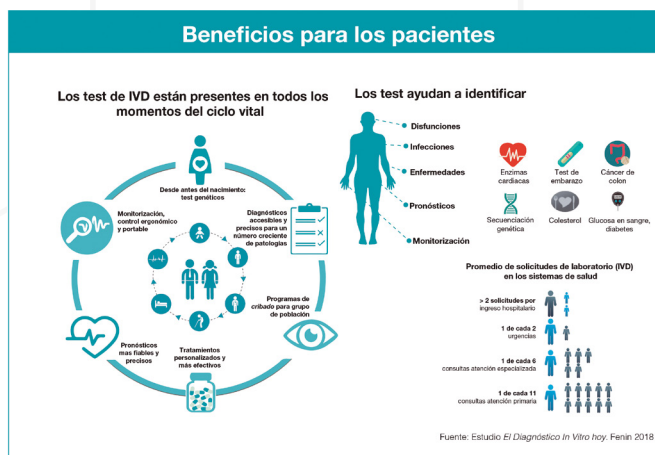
Beneficios para los pacientes

Los test de IVD están presentes en todos los momentos del ciclo vital

Desde antes del nacimiento: test genéticos

Monitorización, control ergonómico y portable

Diagnósticos accesibles y precisos para un número creciente de patologías

Programas de cribado para grupo de población

Tratamientos personalizados y más efectivos

Pronósticos mas fiables y precisos

Los test ayudan a identificar

Disfunciones

Infecciones

Enfermedades

Pronósticos

Monitorización

Enzimas cardiacas

Test de embarazo

Cáncer de colon

Secuenciación genética

Colesterol

Glucosa en sangre, diabetes

Promedio de solicitudes de laboratorio (IVD) en los sistemas de salud

> 2 solicitudes por ingreso hospitalario

1 de cada 2 urgencias

1 de cada 6 consultas atención especializada

1 de cada 11 consultas atención primaria

Fuente: Estudio El Diagnóstico In Vitro hoy. Fenin 2018